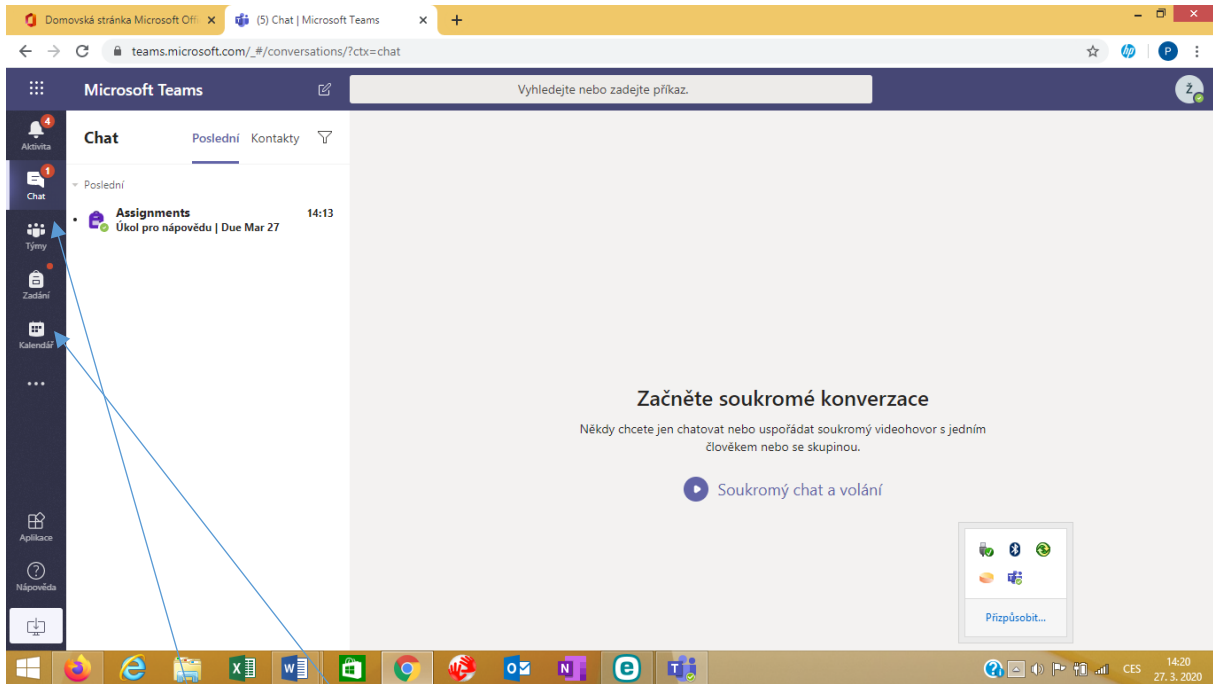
Domovská stránka Microsoft Offi ×
(5) Chat | Microsoft Teams ×
+
teams.microsoft.com/_#/conversations/?ctx=chat
P

Microsoft Teams
Vyhledejte nebo zadejte příkaz.
Ž

4
Aktivita
1
Chat
Týmy
Zadání
Kalendář
...
Aplikace
Nápověda

Chat
Poslední
Kontakty

Poslední
Assignments 14:13
Úkol pro nápovědu | Due Mar 27

Začněte soukromé konverzace
Někdy chcete jen chatovat nebo uspořádat soukromý videohovor s jedním člověkem nebo se skupinou.
Soukromý chat a volání

Přizpůsobit...

CES
14:20
27. 3. 2020